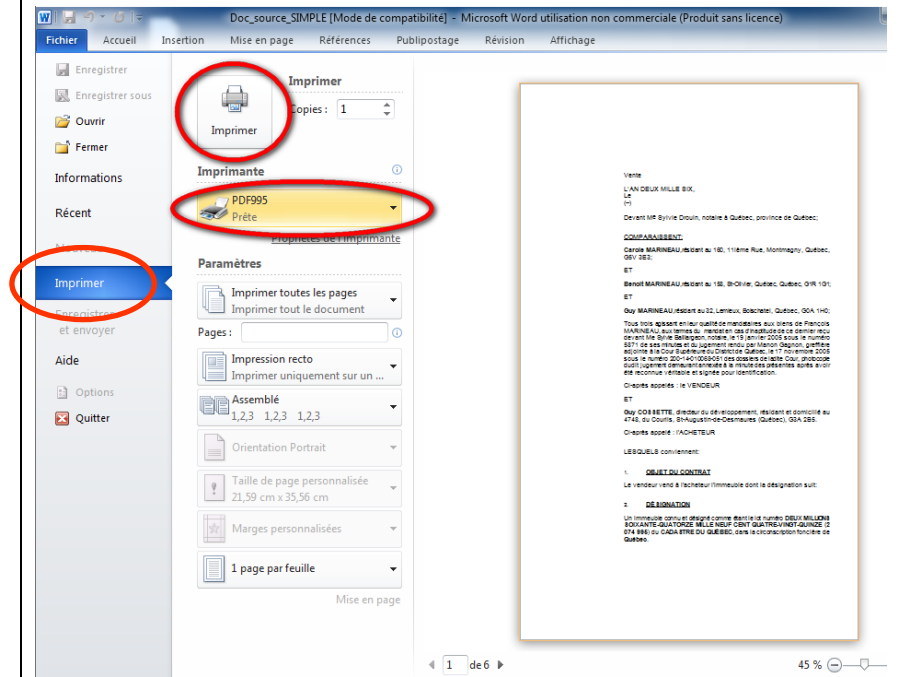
Doc_source_SIMPLE [Mode de compatibilité] - Microsoft Word utilisation non commerciale (Produit sans licence)

Fichier Accueil Insertion Mise en page Références Publipostage Révision Affichage

Enregistrer
Enregistrer sous
Ouvrir
Fermer
Informations
Récent
Nouveau
Imprimer
Enregistrer et envoyer
Aide
Options
Quitter

Imprimer
Imprimer
Copies : 1

Imprimante
PDF995
Prête
Propriétés de l'imprimante

Paramètres
Imprimer toutes les pages
Imprimer tout le document
Pages :
Impression recto
Imprimer uniquement sur un ...
Assemblé
1,2,3 1,2,3 1,2,3
Orientation Portrait
Taille de page personnalisée
21,59 cm x 35,56 cm
Marges personnalisées
1 page par feuille
Mise en page

Vente

L'AN DEUX MILLE SIX,
Le
(=)

Devant Me Sylvie Drouin, notaire à Québec, province de Québec;

COMPARAISSENT:

Carole MARINEAU, résidant au 180, 11ième Rue, Montmagny, Québec, G5V 3E2;

ET

Benoit MARINEAU, résidant au 188, St-Olivier, Québec, Québec, G1R 1G1;

ET

Guy MARINEAU, résidant au 32, Lemieux, Boischatel, Québec, G0A 1H0;

Tous trois agissant en leur qualité de mandataires aux biens de François MARINEAU, aux termes du mandat en cas d'inaptitude de ce dernier reçu devant Me Sylvie Baillargeon, notaire, le 19 janvier 2005 sous le numéro 5871 de ses minutes et du jugement rendu par Manon Gagnon, greffière adjointe à la Cour Supérieure du District de Québec, le 17 novembre 2005 sous le numéro 200-14-010669-051 des dossiers de ladite Cour, photocopie dudit jugement demeurant annexée à la minute des présentes après avoir été reconnue véritable et signée pour identification.

Ci-après appelés : le VENDEUR

ET

Guy COSSETTE, directeur du développement, résidant et domicilié au 4748, du Courlis, St-Augustin-de-Desmaures (Québec), G3A 2B5.

Ci-après appelé : l'ACHETEUR

LESQUELS conviennent:

1. OBJET DU CONTRAT

Le vendeur vend à l'acheteur l'immeuble dont la désignation suit:

2. DÉSIGNATION

Un immeuble connu et désigné comme étant le lot numéro DEUX MILLIONS SOIXANTE-QUATORZE MILLE NEUF CENT QUATRE-VINGT-QUINZE (2 074 995) du CADASTRE DU QUÉBEC, dans la circonscription foncière de Québec.

1 de 6
45 %